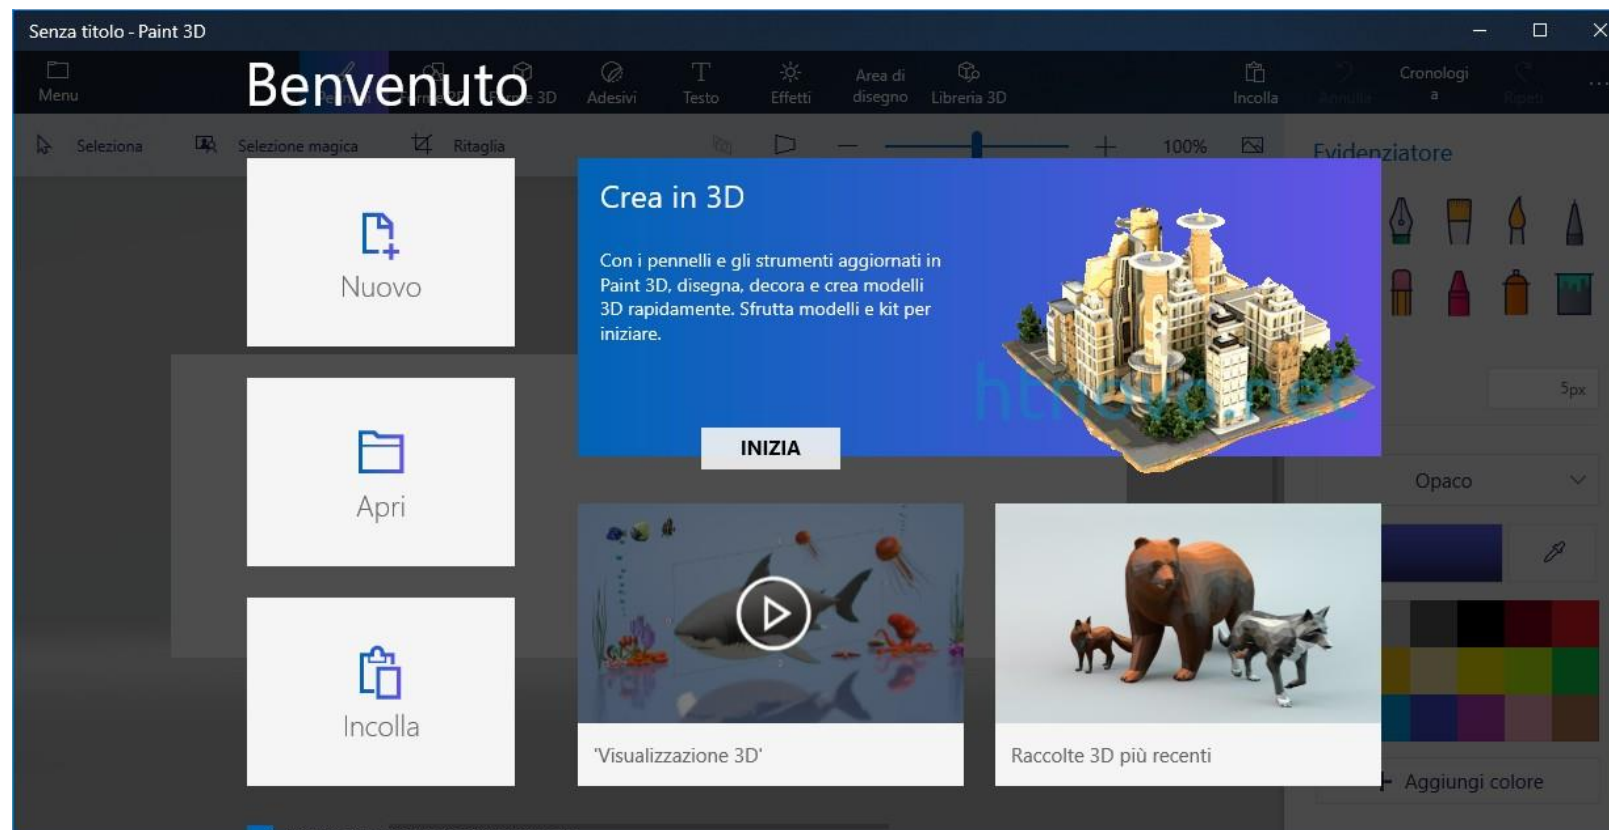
Senza titolo - Paint 3D

Menu

Benvenuto

Adesivi

Testo

Effetti

Area di disegno

Libreria 3D

Incolla

Cronologia

Seleziona

Selezione magica

Ritaglia

100%

Evidenziatore

Nuovo

Apri

Incolla

Crea in 3D

Con i pennelli e gli strumenti aggiornati in Paint 3D, disegna, decora e crea modelli 3D rapidamente. Sfrutta modelli e kit per iniziare.

INIZIA

5px

Opaco

'Visualizzazione 3D'

Raccolte 3D più recenti

Aggiungi colore